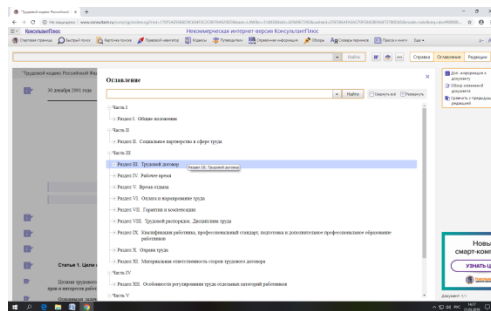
Трудовой кодекс Российской

КонсультантПлюс
Некоммерческая интернет-версия КонсультантПлюс

Найти
Справка Оглавление Редакции

"Трудовой кодекс Российской Фед
30 декабря 2001 года

Оглавление

Найти
Сократить всё
Развернуть

Часть I
Раздел I. Общие положения
Часть II
Раздел II. Социальное партнерство в сфере труда
Часть III
Раздел III. Трудовой договор
Раздел III. Трудовой договор
Раздел IV. Рабочее время
Раздел V. Время отдыха
Раздел VI. Оплата и нормирование труда
Раздел VII. Гарантии и компенсации
Раздел VIII. Трудовой распорядок. Дисциплина труда
Раздел IX. Квалификация работника, профессиональный стандарт, подготовка и дополнительное профессиональное образование работников
Раздел X. Охрана труда
Раздел XI. Материальная ответственность сторон трудового договора
Часть IV
Раздел XII. Особенности регулирования труда отдельных категорий работников
Часть V

Статья 1. Цели и

Доп. информация о документе
Обзор изменений документа
Правовые разъяснения

Новы
смарт-комп
УЗНАТЬ Ц